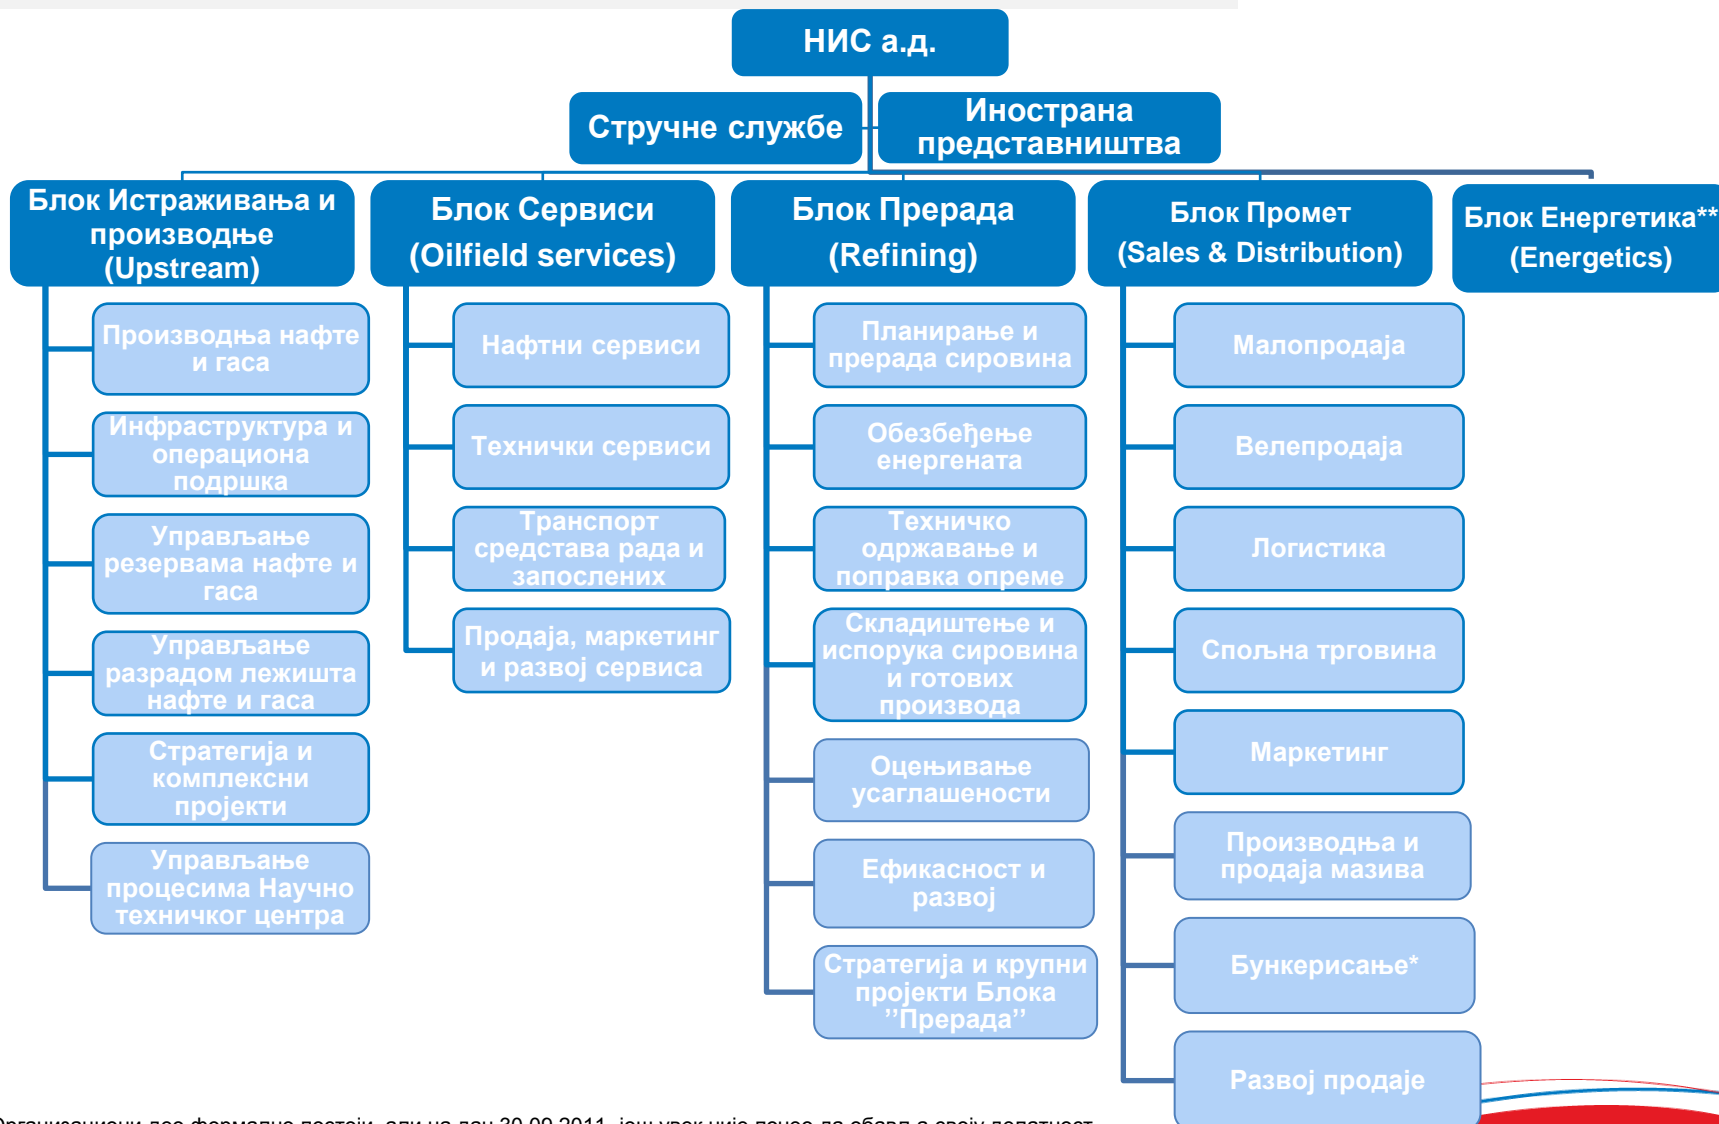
НИС а.д.

Стручне службе

Иностранa представништва

Блок Истраживања и производње (Upstream)

Производња нафте и гаса

Инфраструктура и операциона подршка

Управљање резервама нафте и гаса

Управљање разрадом лежишта нафте и гаса

Стратегија и комплексни пројекти

Управљање процесима Научно техничког центра

Блок Сервиси (Oilfield services)

Нафтни сервиси

Технички сервиси

Транспорт средстава рада и запослених

Продаја, маркетинг и развој сервиса

Блок Прерада (Refining)

Планирање и прерада сировина

Обезбеђење енергената

Техничко одржавање и поправка опреме

Складиштење и испорука сировина и готових производа

Оцењивање усаглашености

Ефикасност и развој

Стратегија и крупни пројекти Блока "Прерада"

Блок Промет (Sales & Distribution)

Малопродаја

Велепродаја

Логистика

Спољна трговина

Маркетинг

Производња и продаја мазива

Бункерисање*

Развој продаје

Блок Енергетика** (Energetics)

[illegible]